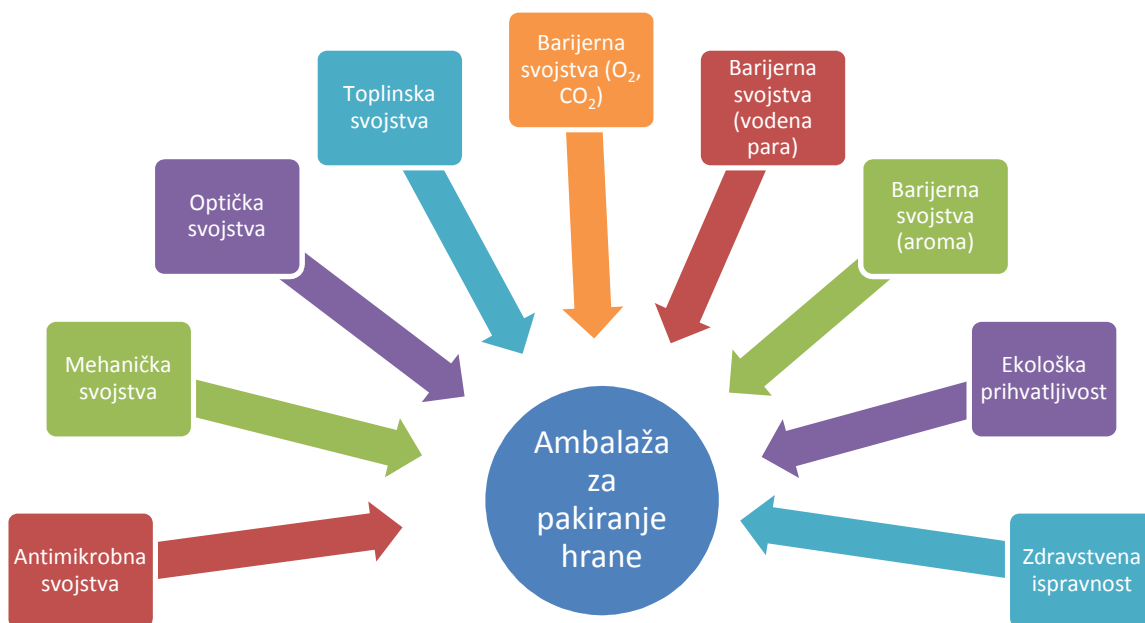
Antimikrobna svojstva

Mehanička svojstva

Optička svojstva

Toplinska svojstva

Barijerna svojstva ($O_2$, $CO_2$)

Barijerna svojstva (vodena para)

Barijerna svojstva (aroma)

Ekološka prihvatljivost

Zdravstvena ispravnost

Ambalaža za pakiranje hrane